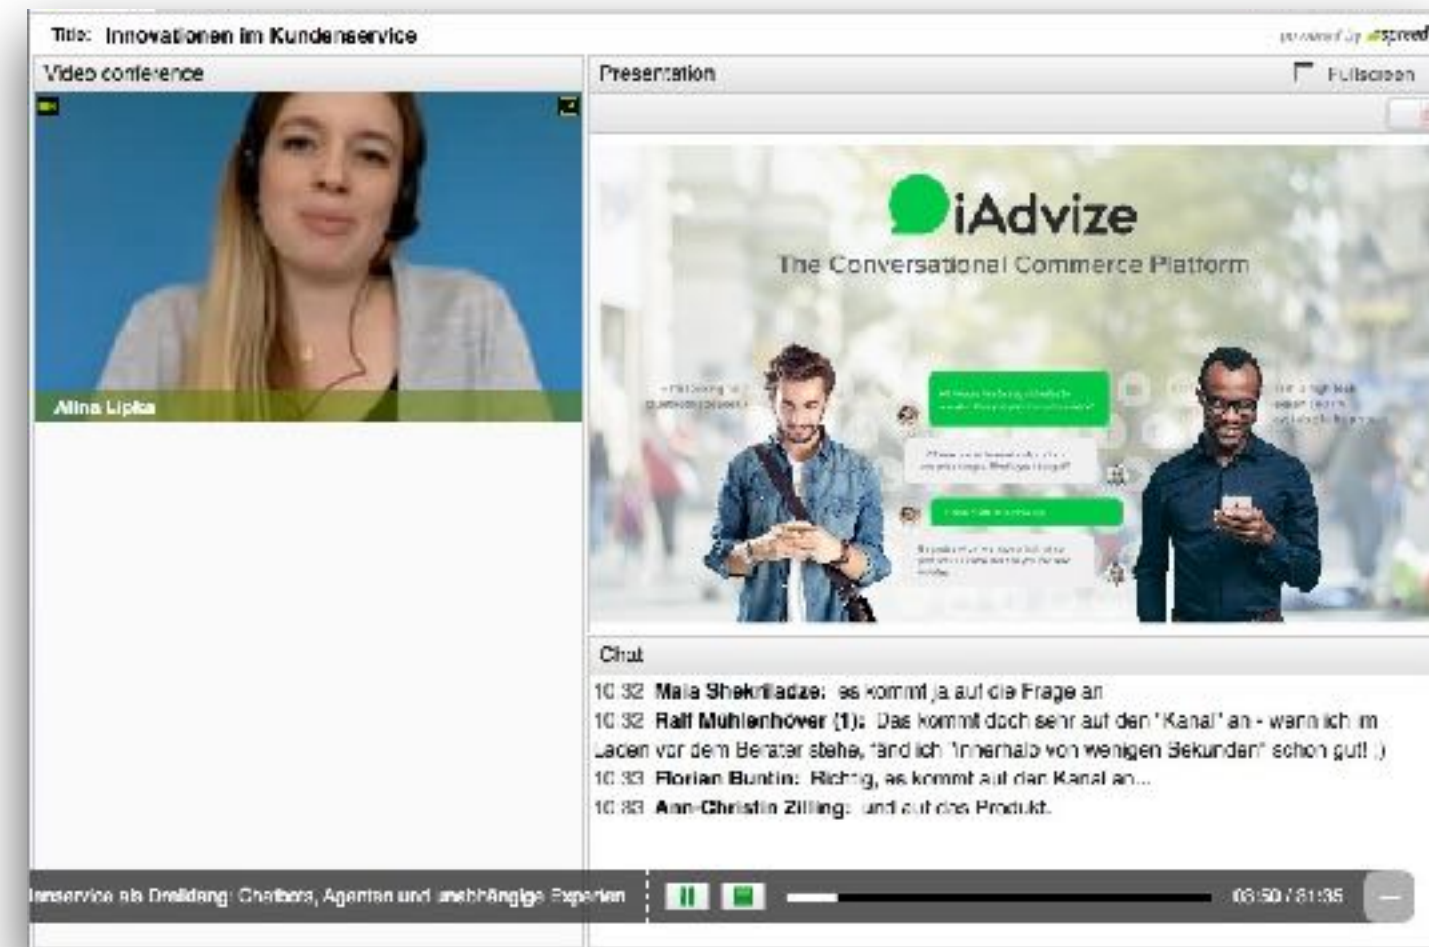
Title: Innovationen im Kundenservice

powered by spreed

Video conference

Alina Lipka

Presentation

Fullscreen

iAdvize

The Conversational Commerce Platform

Chat

10:32 Maia Shekriladze: es kommt ja auf die Frage an

10:32 Ralf Mühlenhöver (1): Das kommt doch sehr auf den "Kanal" an - wenn ich im Laden vor dem Berater stehe, fänd ich "innerhalb von wenigen Sekunden" schon gut! ;)

10:33 Florian Buntin: Richtig, es kommt auf den Kanal an...

10:33 Ann-Christin Zilling: und auf das Produkt.

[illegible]nservice als Dreiklang: Chatbots, Agenten und unabhängige Experten

03:50 / 31:35